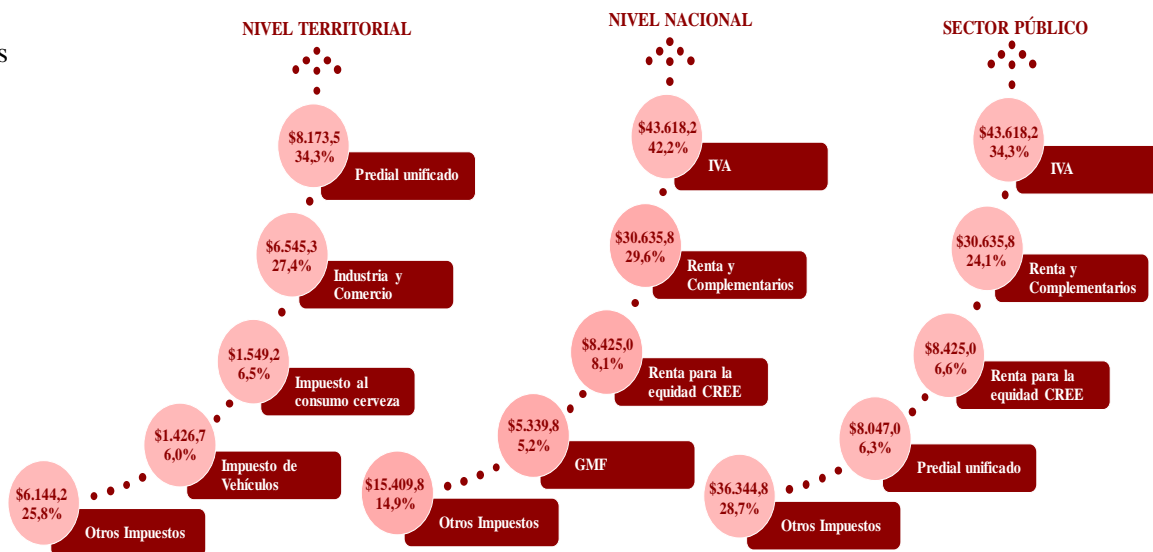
s

NIVEL TERRITORIAL

$8.173,5
34,3%
Predial unificado

$6.545,3
27,4%
Industria y Comercio

$1.549,2
6,5%
Impuesto al consumo cerveza

$1.426,7
6,0%
Impuesto de Vehículos

$6.144,2
25,8%
Otros Impuestos

NIVEL NACIONAL

$43.618,2
42,2%
IVA

$30.635,8
29,6%
Renta y Complementarios

$8.425,0
8,1%
Renta para la equidad CREE

$5.339,8
5,2%
GMF

$15.409,8
14,9%
Otros Impuestos

SECTOR PÚBLICO

$43.618,2
34,3%
IVA

$30.635,8
24,1%
Renta y Complementarios

$8.425,0
6,6%
Renta para la equidad CREE

$8.047,0
6,3%
Predial unificado

$36.344,8
28,7%
Otros Impuestos